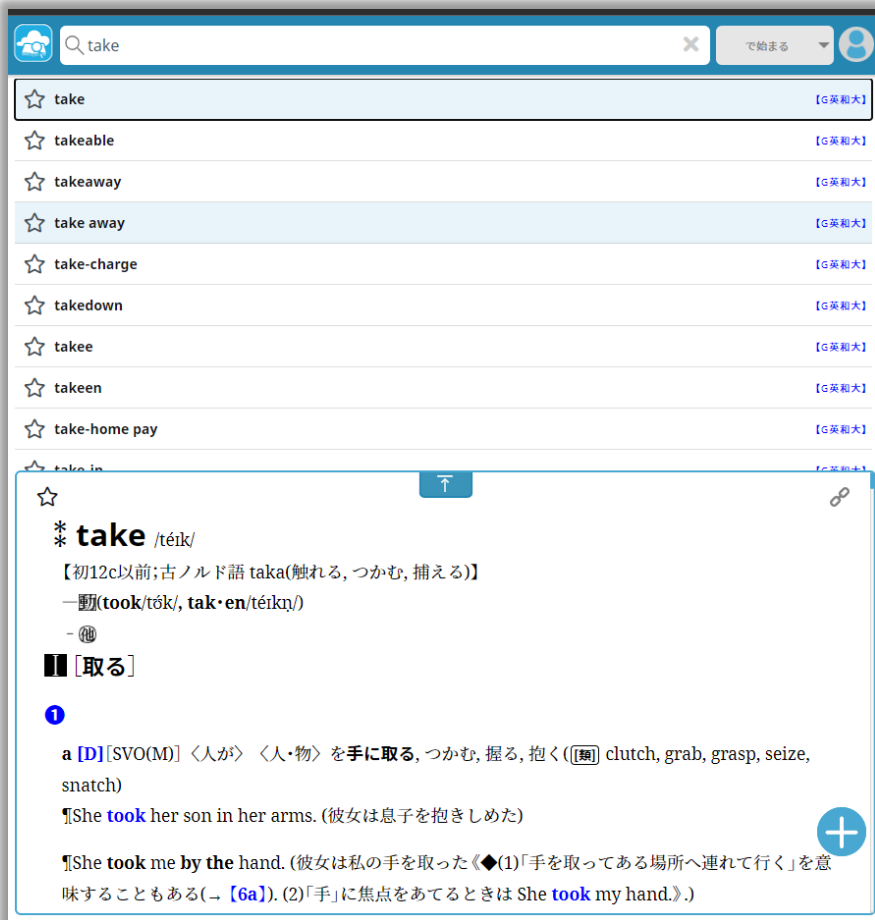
take

で始まる

take 【G英和大】

takeable 【G英和大】

takeaway 【G英和大】

take away 【G英和大】

take-charge 【G英和大】

takedown 【G英和大】

takee 【G英和大】

takeen 【G英和大】

take-home pay 【G英和大】

take in 【G英和大】

⁑ take /téɪk/

【初12c以前;古ノルド語 taka(触れる, つかむ, 捕える)】

━動(took/tʊ́k/, tak・en/téɪkn̩/)

-㊙

I ［取る］

❶

a [D]［SVO(M)］〈人が〉〈人・物〉を手に取る, つかむ, 握る, 抱く([類] clutch, grab, grasp, seize, snatch)

¶She took her son in her arms. (彼女は息子を抱きしめた)

¶She took me by the hand. (彼女は私の手を取った《◆(1)「手を取ってある場所へ連れて行く」を意味することもある(→【6a】). (2)「手」に焦点をあてるときは She took my hand.》.)